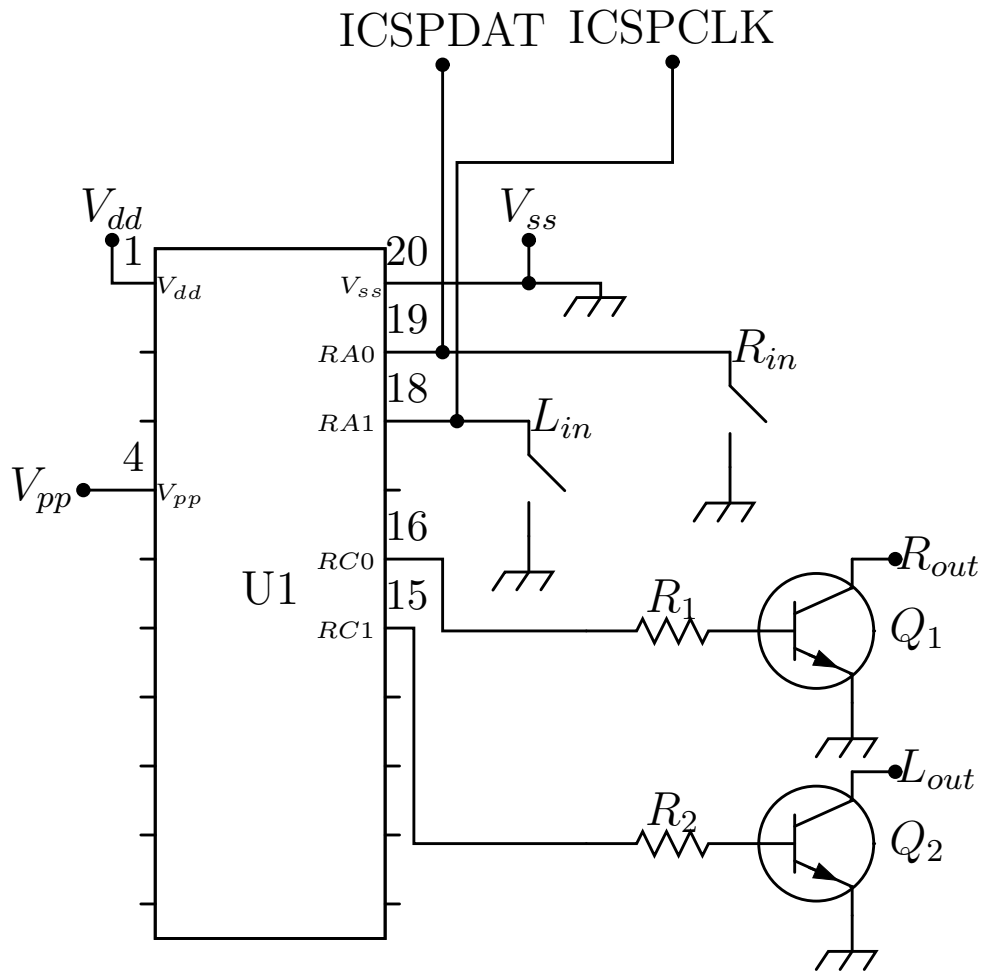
ICSPDAT ICSPCLK

$V_{dd}$

1

$V_{dd}$

20

$V_{ss}$

$V_{ss}$

19

$RA0$

$R_{in}$

18

$RA1$

$L_{in}$

4

$V_{pp}$

$V_{pp}$

16

$RC0$

$R_{out}$

U1

15

$RC1$

$R_1$

$Q_1$

$L_{out}$

$R_2$

$Q_2$